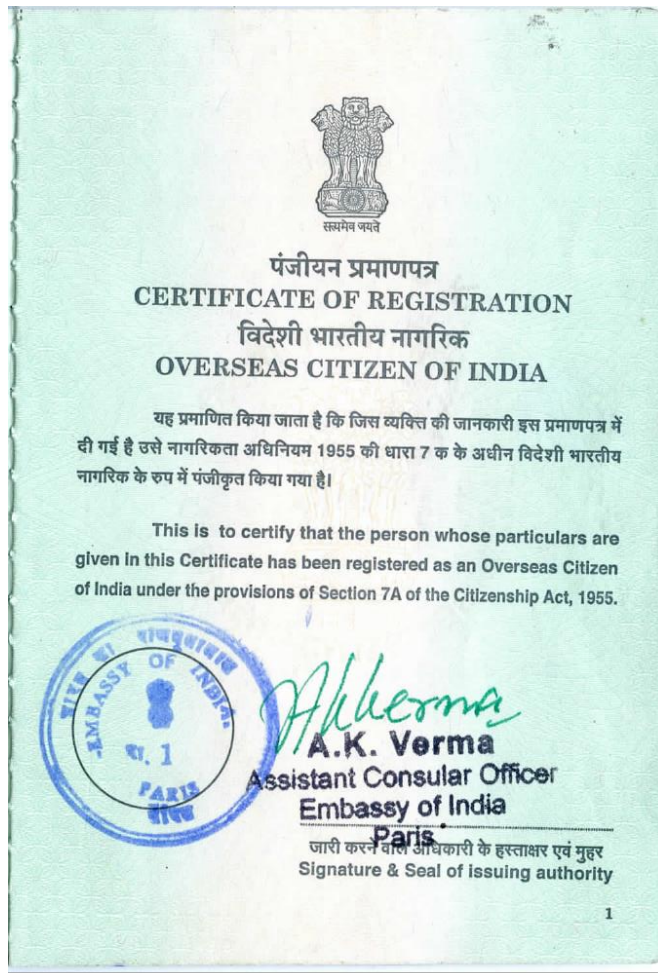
सत्यमेव जयते

पंजीयन प्रमाणपत्र
CERTIFICATE OF REGISTRATION
विदेशी भारतीय नागरिक
OVERSEAS CITIZEN OF INDIA

यह प्रमाणित किया जाता है कि जिस व्यक्ति की जानकारी इस प्रमाणपत्र में दी गई है उसे नागरिकता अधिनियम 1955 की धारा 7 क के अधीन विदेशी भारतीय नागरिक के रुप में पंजीकृत किया गया है।

This is to certify that the person whose particulars are given in this Certificate has been registered as an Overseas Citizen of India under the provisions of Section 7A of the Citizenship Act, 1955.

भारत का राजदूतावास
EMBASSY OF INDIA
सं. 1
PARIS
पेरिस

AKVerma
A.K. Verma
Assistant Consular Officer
Embassy of India
Paris
जारी करने वाले अधिकारी के हस्ताक्षर एवं मुहर
Signature & Seal of issuing authority

1